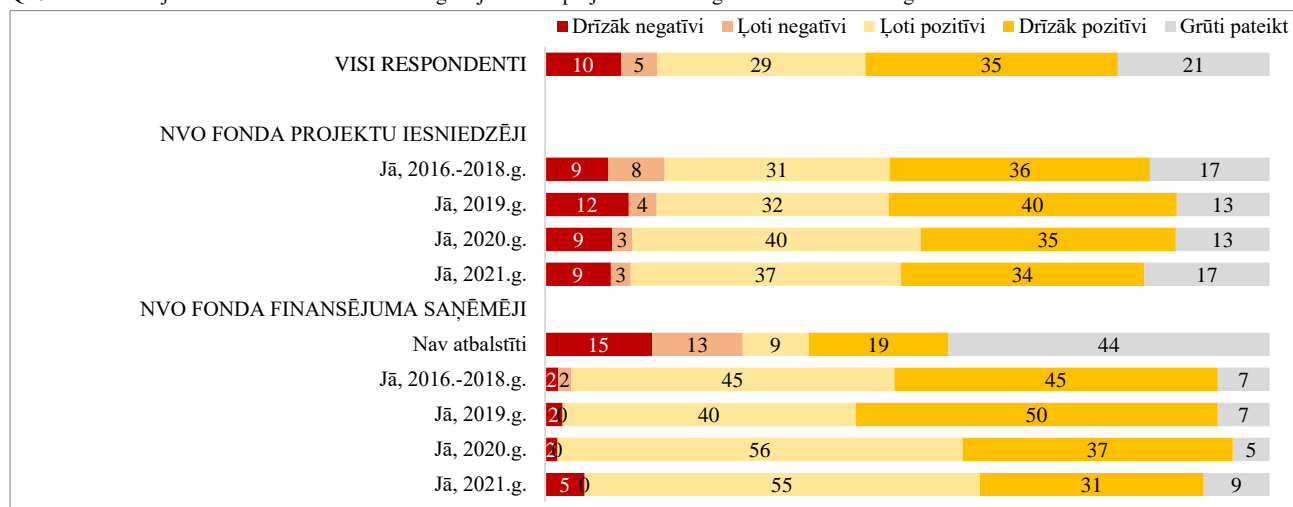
Drīzāk negatīvi | Ļoti negatīvi | Ļoti pozitīvi | Drīzāk pozitīvi | Grūti pateikt

| | Drīzāk negatīvi | Ļoti negatīvi | Ļoti pozitīvi | Drīzāk pozitīvi | Grūti pateikt |
|---|---|---|---|---|---|
| VISI RESPONDENTI | 10 | 5 | 29 | 35 | 21 |
| NVO FONDA PROJEKTU IESNIEDZĒJI | | | | | |
| Jā, 2016.-2018.g. | 9 | 8 | 31 | 36 | 17 |
| Jā, 2019.g. | 12 | 4 | 32 | 40 | 13 |
| Jā, 2020.g. | 9 | 3 | 40 | 35 | 13 |
| Jā, 2021.g. | 9 | 3 | 37 | 34 | 17 |
| NVO FONDA FINANSĒJUMA SAŅĒMĒJI | | | | | |
| Nav atbalstīti | 15 | 13 | 9 | 19 | 44 |
| Jā, 2016.-2018.g. | 2 | 2 | 45 | 45 | 7 |
| Jā, 2019.g. | 2 | 0 | 40 | 50 | 7 |
| Jā, 2020.g. | 2 | 0 | 56 | 37 | 5 |
| Jā, 2021.g. | 5 | 0 | 55 | 31 | 9 |